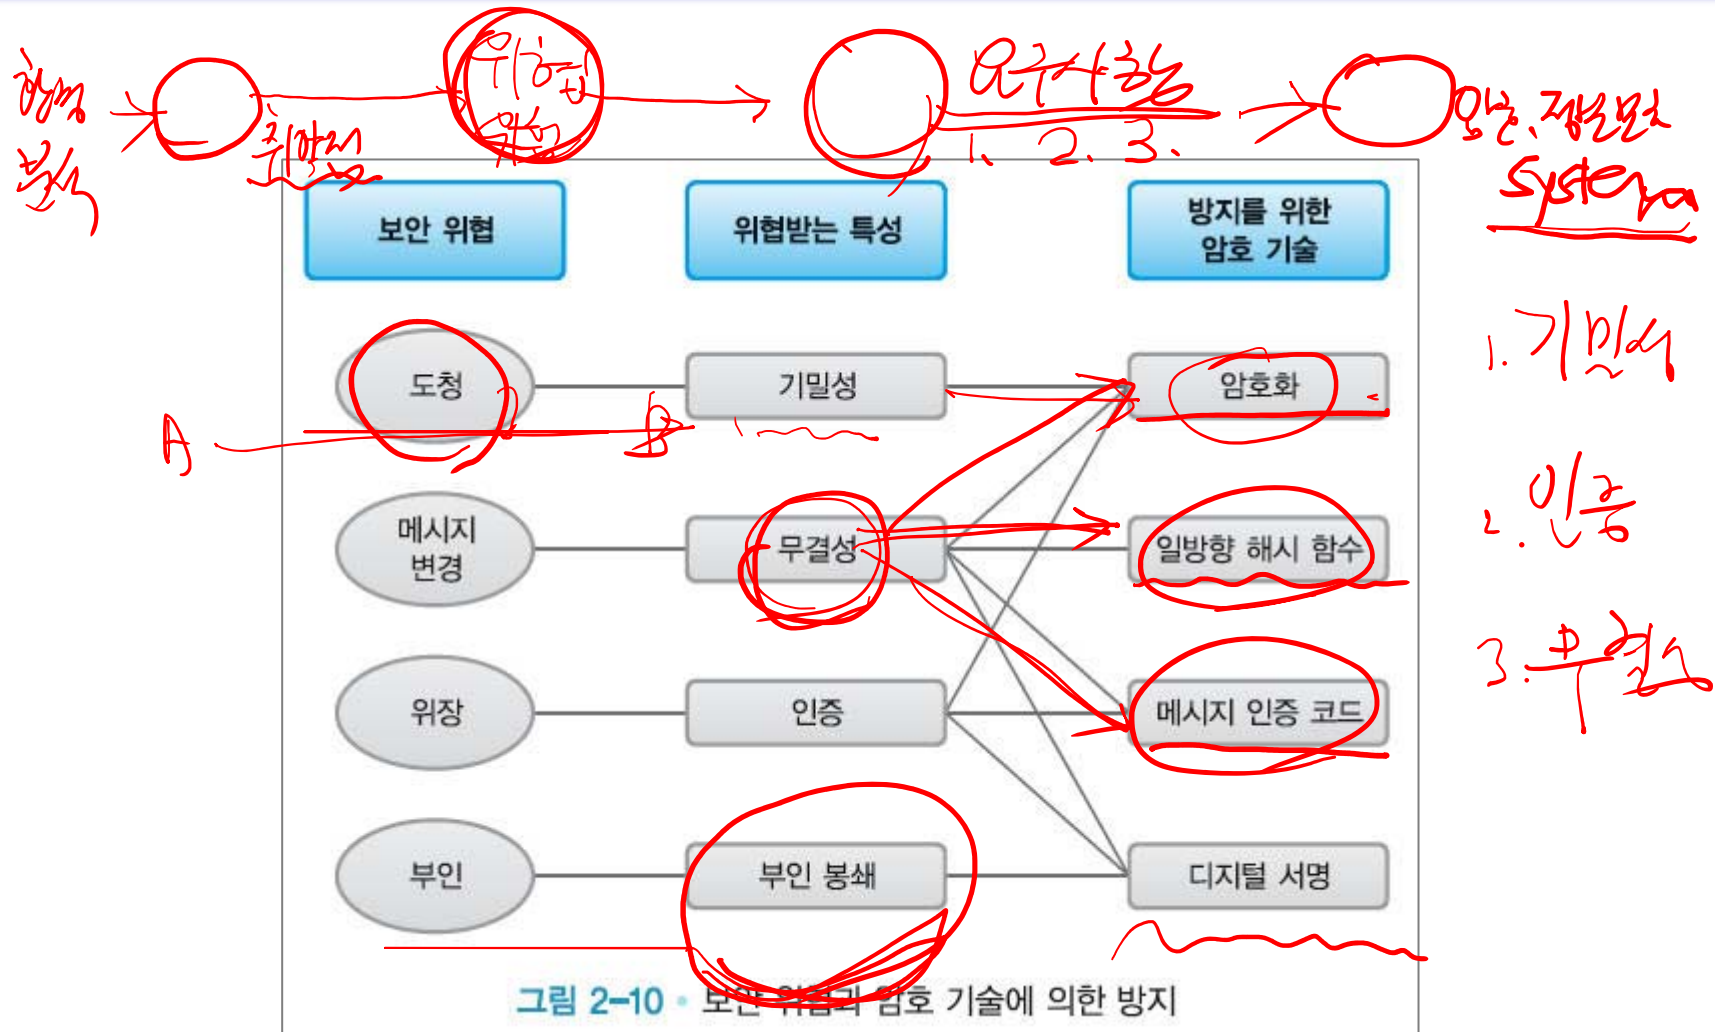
현상 분석
취약성
위협 위험
요구사항
1. 2. 3.
암호, 정보보호 System

보안 위협
위협받는 특성
방지를 위한 암호 기술

도청
기밀성
암호화

A
B

메시지 변경
무결성
일방향 해시 함수

위장
인증
메시지 인증 코드

부인
부인 봉쇄
디지털 서명

1. 기밀성
2. 인증
3. 무결성

그림 2-10 • 보안 위협과 암호 기술에 의한 방지